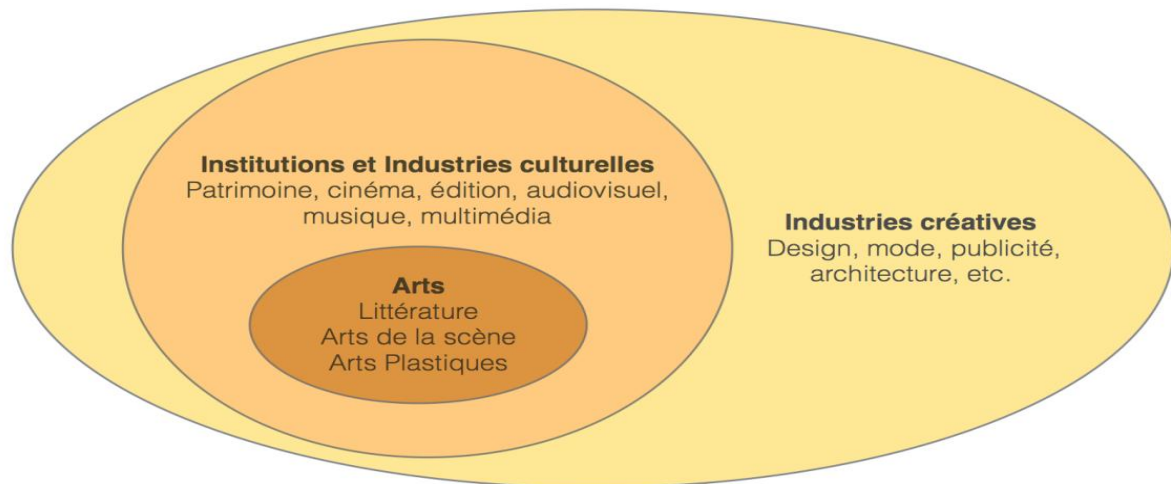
Institutions et Industries culturelles
Patrimoine, cinéma, édition, audiovisuel, musique, multimédia

Arts
Littérature
Arts de la scène
Arts Plastiques

Industries créatives
Design, mode, publicité, architecture, etc.